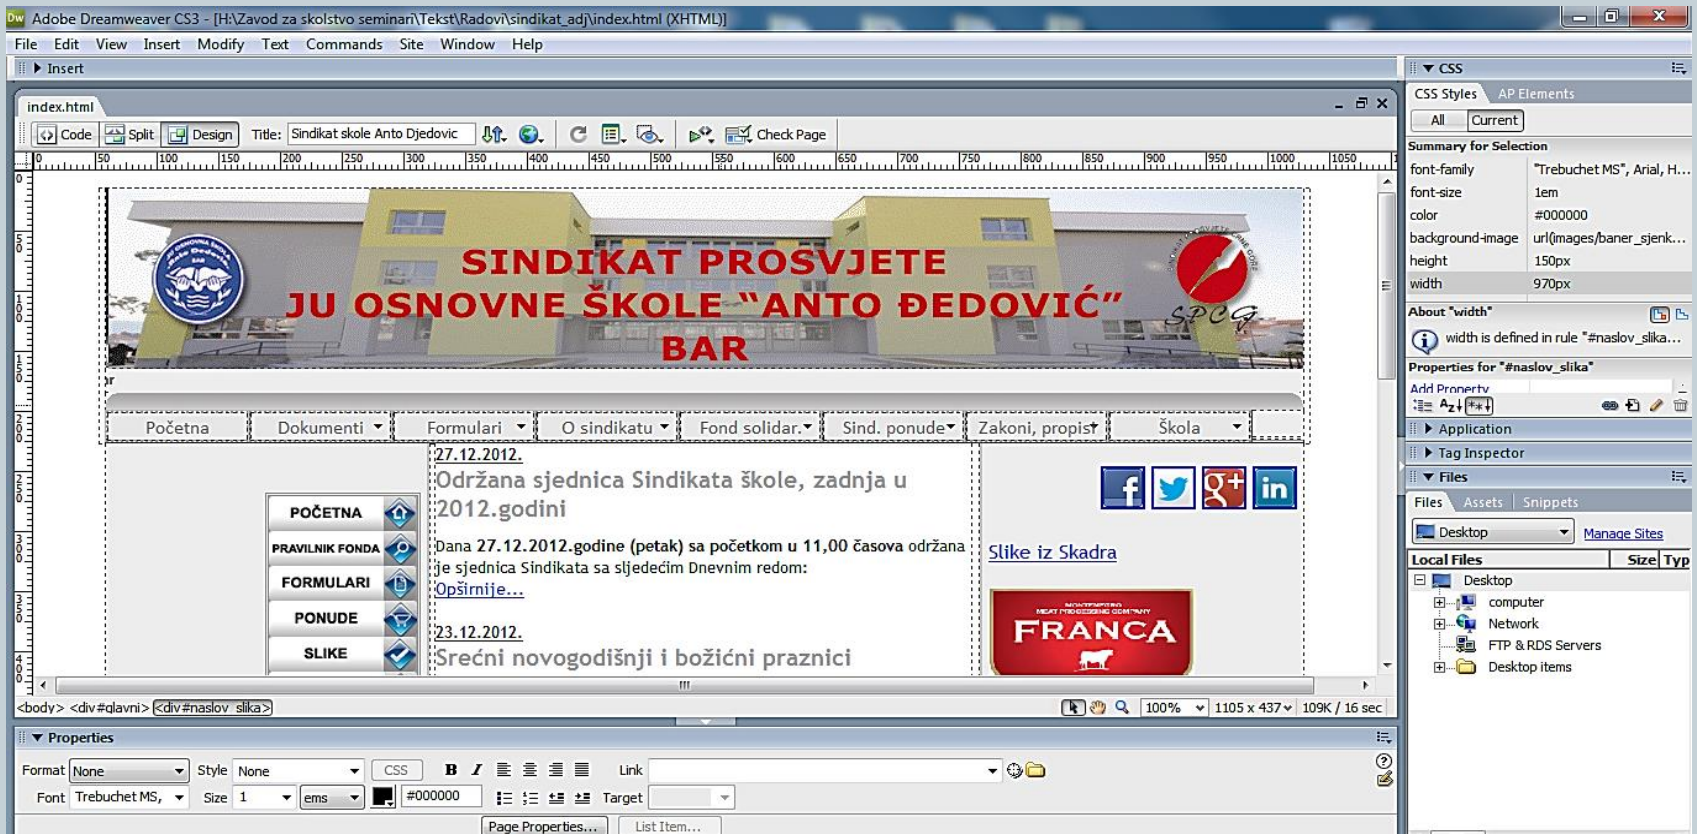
Adobe Dreamweaver CS3 - [H:\Zavod za skolstvo seminari\Tekst\Radovi\sindikat_adj\index.html (XHTML)]

File Edit View Insert Modify Text Commands Site Window Help

Insert

index.html

Code Split Design Title: Sindikat skole Anto Djedovic Check Page

0 50 100 150 200 250 300 350 400 450 500 550 600 650 700 750 800 850 900 950 1000 1050

SINDIKAT PROSVJETE
JU OSNOVNE ŠKOLE "ANTO ĐEDOVIĆ"
BAR

SPCG

Početna | Dokumenti | Formulari | O sindikatu | Fond solidar. | Sind. ponude | Zakoni, propisi | Škola

POČETNA
PRAVILNIK FONDA
FORMULARI
PONUDE
SLIKE

27.12.2012.
Održana sjednica Sindikata škole, zadnja u 2012.godini

Dana 27.12.2012.godine (petak) sa početkom u 11,00 časova održana je sjednica Sindikata sa sljedećim Dnevnim redom:
Opširnije...

23.12.2012.
Srećni novogodišnji i božićni praznici

Slike iz Skadra

MONTENEGRO MEAT PROCESSING COMPANY
FRANCA

<body> <div#glavni> <div#naslov_slika>

100% 1105 x 437 109K / 16 sec

CSS
CSS Styles AP Elements
All Current
Summary for Selection

| font-family | "Trebuchet MS", Arial, H... |
|---|---|
| font-size | 1em |
| color | #000000 |
| background-image | url(images/baner_sjenk... |
| height | 150px |
| width | 970px |

About "width"
width is defined in rule "#naslov_slika...
Properties for "#naslov_slika"
Add Property

Application
Tag Inspector
Files
Files Assets Snippets
Desktop Manage Sites
Local Files Size Typ
Desktop
computer
Network
FTP & RDS Servers
Desktop items

Properties
Format None Style None CSS B I Link
Font Trebuchet MS, Size 1 ems #000000 Target
Page Properties... List Item...